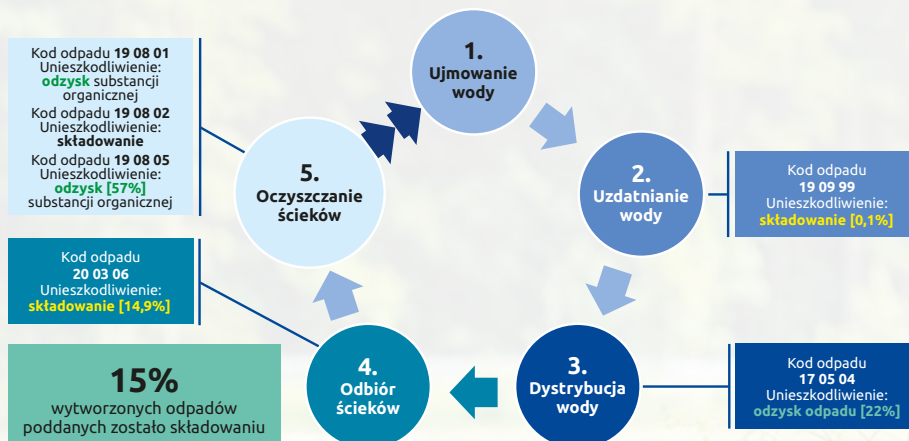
Kod odpadu **19 08 01**
Unieszkodliwienie:
**odzysk** substancji organicznej
Kod odpadu **19 08 02**
Unieszkodliwienie:
**składowanie**
Kod odpadu **19 08 05**
Unieszkodliwienie:
**odzysk [57%]**
substancji organicznej

**1.**
**Ujmowanie wody**

**2.**
**Uzdatnianie wody**

Kod odpadu
**19 09 99**
Unieszkodliwienie:
**składowanie [0,1%]**

**5.**
**Oczyszczanie ścieków**

Kod odpadu
**20 03 06**
Unieszkodliwienie:
**składowanie [14,9%]**

**15%**
wytworzonych odpadów poddanych zostało składowaniu

**4.**
**Odbiór ścieków**

**3.**
**Dystrybucja wody**

Kod odpadu
**17 05 04**
Unieszkodliwienie:
**odzysk odpadu [22%]**